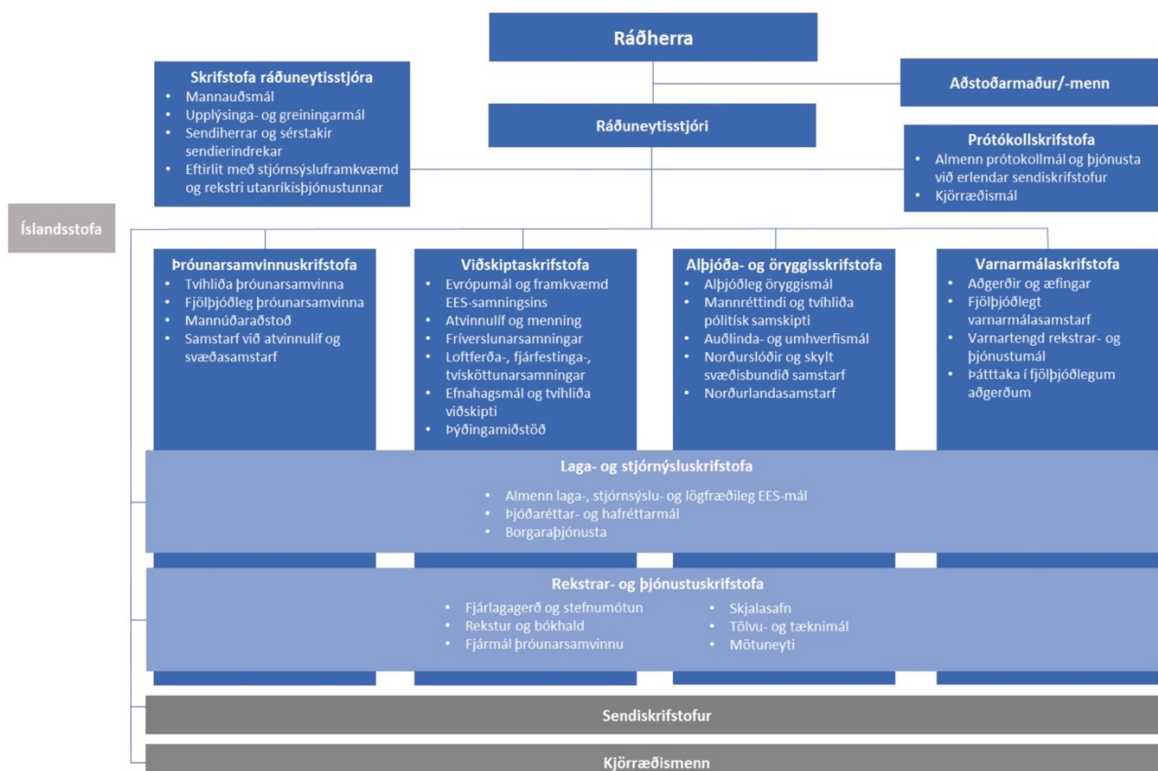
Ráðherra

Skrifstofa ráðuneytisstjóra
- Mannauðsmál
- Upplýsinga- og greiningarmál
- Sendiherrar og sérstakir sendierindrekar
- Eftirlit með stjórnsýsluframkvæmd og rekstri utanríkisþjónustunnar

Aðstoðarmaður/-menn

Ráðuneytisstjóri

Prótókollskrifstofa
- Almenn prótokollmál og þjónusta við erlendar sendiskrifstofur
- Kjörræðismál

Íslandsstofa

Þróunarsamvinnuskrifstofa
- Tvíhliða þróunarsamvinna
- Fjölþjóðleg þróunarsamvinna
- Mannúðaraðstoð
- Samstarf við atvinnulíf og svæðasamstarf

Viðskiptaskrifstofa
- Evrópumál og framkvæmd EES-samningsins
- Atvinnulíf og menning
- Fríverslunarsamningar
- Loftferða-, fjárfestinga-, tvísköttunarsamningar
- Efnahagsmál og tvíhliða viðskipti
- Þýðingamiðstöð

Alþjóða- og öryggisskrifstofa
- Alþjóðleg öryggismál
- Mannréttindi og tvíhliða pólitísk samskipti
- Auðlinda- og umhverfismál
- Norðurslóðir og skylt svæðisbundið samstarf
- Norðurlandasamstarf

Varnarmálaskrifstofa
- Aðgerðir og æfingar
- Fjölþjóðlegt varnarmálasamstarf
- Varnartengd rekstrar- og þjónustumál
- Þátttaka í fjölþjóðlegum aðgerðum

Laga- og stjórnsýsluskrifstofa
- Almenn laga-, stjórnsýslu- og lögfræðileg EES-mál
- Þjóðaréttar- og hafréttarmál
- Borgaraþjónusta

Rekstrar- og þjónustuskrifstofa
- Fjárlagagerð og stefnumótun
- Rekstur og bókhald
- Fjármál þróunarsamvinnu
- Skjalasafn
- Tölvu- og tæknimál
- Mötuneyti

Sendiskrifstofur

Kjörræðismenn